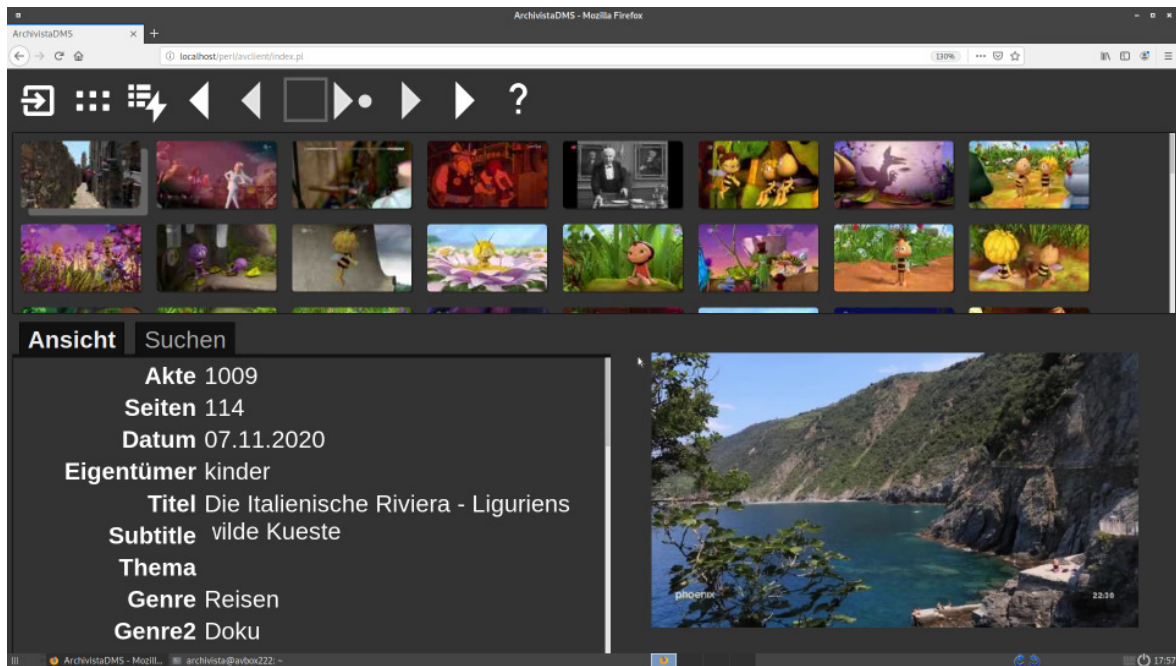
ArchivistaDMS - Mozilla Firefox

ArchivistaDMS

localhost/perl/avclient/index.pl

130%

?

Ansicht Suchen

Akte 1009
Seiten 114
Datum 07.11.2020
Eigentümer kinder
Titel Die Italienische Riviera - Liguriens
Subtitle vilde Kueste
Thema
Genre Reisen
Genre2 Doku

phoenix

22:30

ArchivistaDMS - Mozill... archivista@avbox222: ~

17:57